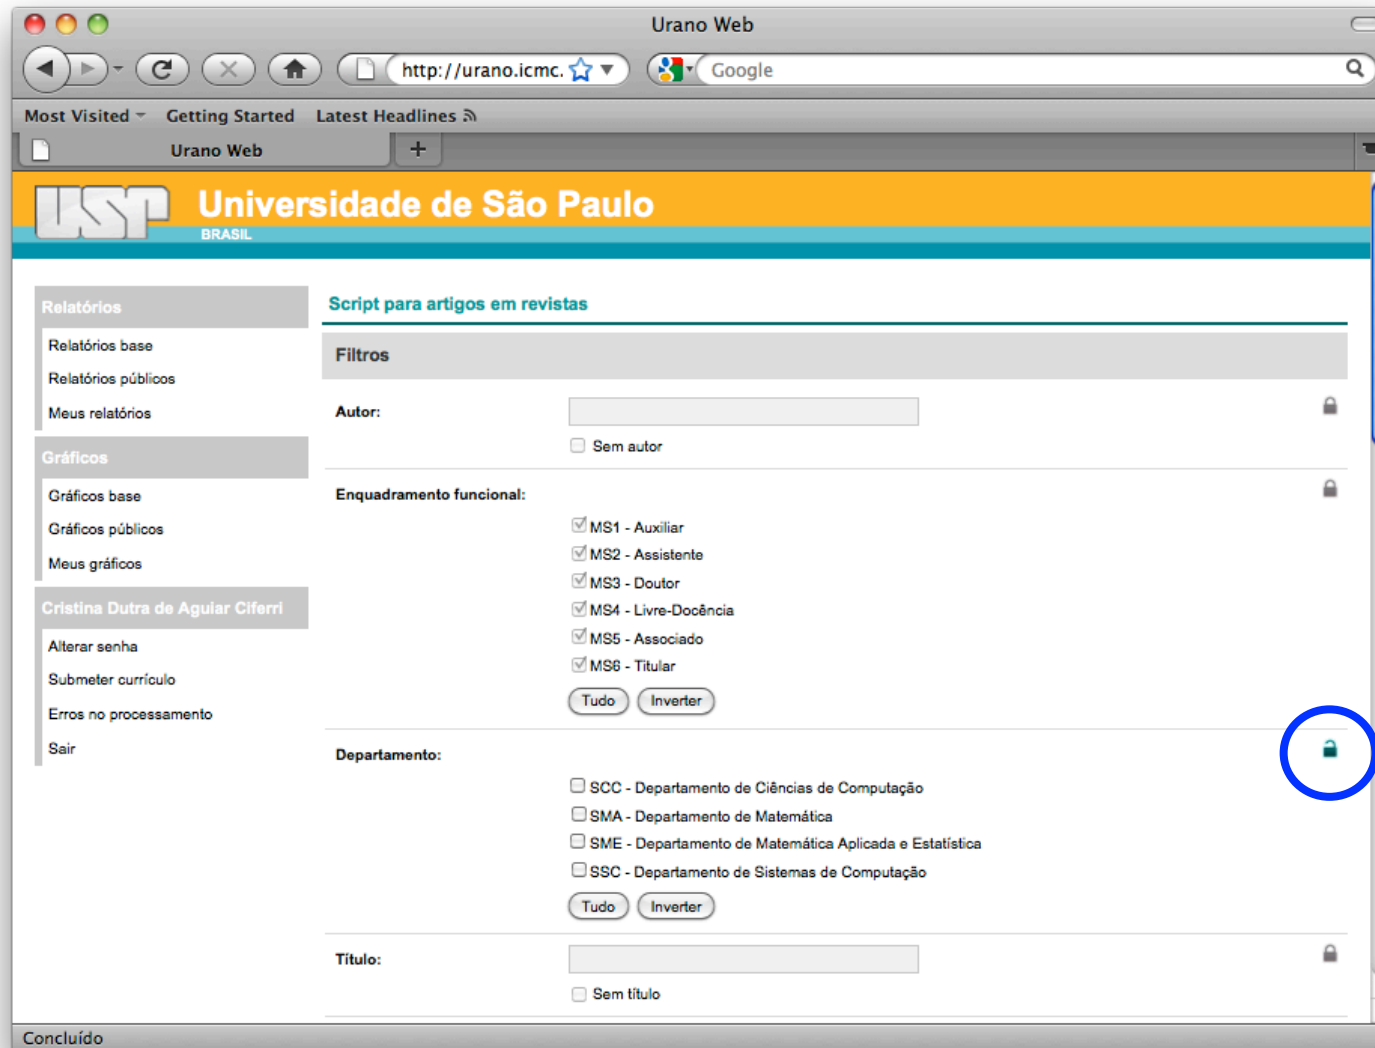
Urano Web

http://urano.icmc.

Google

Most Visited Getting Started Latest Headlines

Urano Web

USP Universidade de São Paulo
BRASIL

Relatórios
Relatórios base
Relatórios públicos
Meus relatórios

Gráficos
Gráficos base
Gráficos públicos
Meus gráficos

Cristina Dutra de Aguiar Ciferri
Alterar senha
Submeter currículo
Erros no processamento
Sair

Script para artigos em revistas

Filtros

Autor:
Sem autor

Enquadramento funcional:
MS1 - Auxiliar
MS2 - Assistente
MS3 - Doutor
MS4 - Livre-Docência
MS5 - Associado
MS6 - Titular
Tudo Inverter

Departamento:
SCC - Departamento de Ciências de Computação
SMA - Departamento de Matemática
SME - Departamento de Matemática Aplicada e Estatística
SSC - Departamento de Sistemas de Computação
Tudo Inverter

Título:
Sem título

Concluído